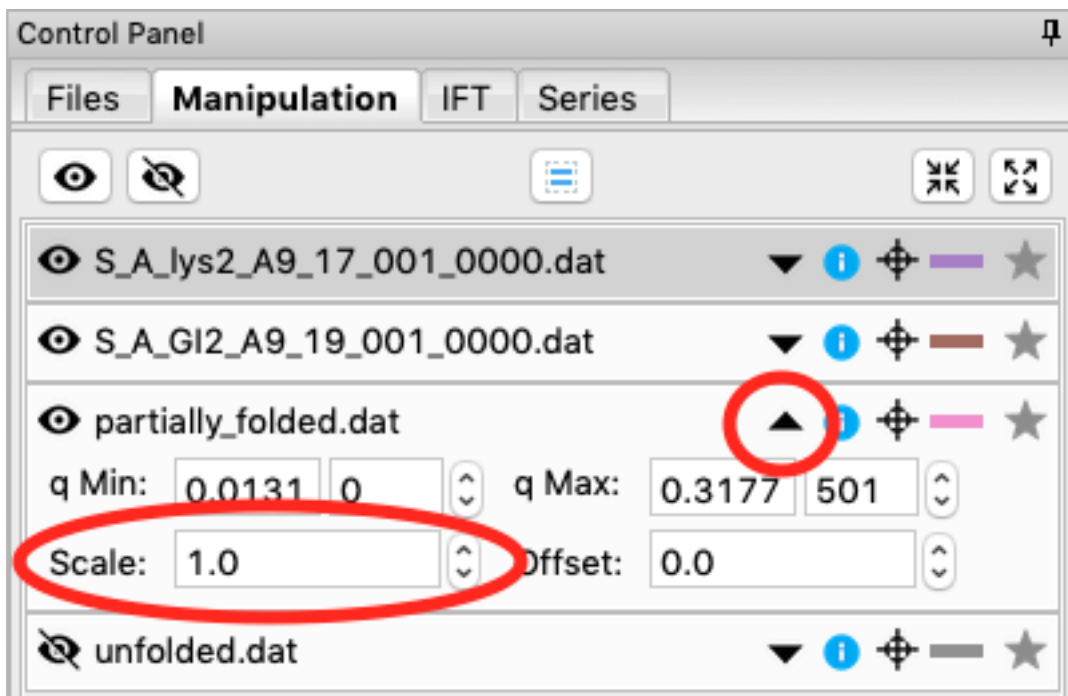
Control Panel

Files | Manipulation | IFT | Series

S_A_lys2_A9_17_001_0000.dat

S_A_GI2_A9_19_001_0000.dat

partially_folded.dat

q Min: 0.0131 0 q Max: 0.3177 501

Scale: 1.0 Offset: 0.0

unfolded.dat